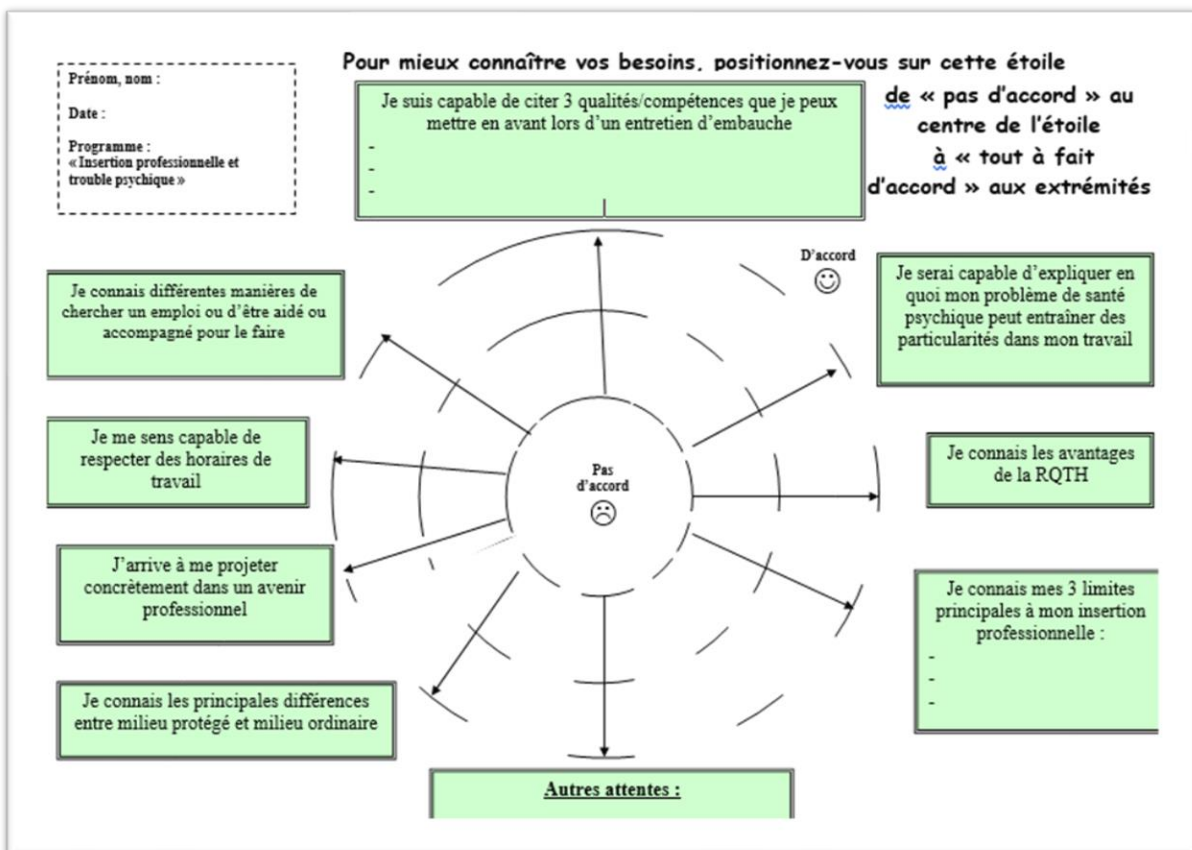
Prénom, nom :

Date :

Programme :
« Insertion professionnelle et trouble psychique »

Pour mieux connaître vos besoins, positionnez-vous sur cette étoile de « pas d'accord » au centre de l'étoile à « tout à fait d'accord » aux extrémités

Je suis capable de citer 3 qualités/compétences que je peux mettre en avant lors d'un entretien d'embauche
-
-
-

D'accord
☺

Je serai capable d'expliquer en quoi mon problème de santé psychique peut entraîner des particularités dans mon travail

Je connais différentes manières de chercher un emploi ou d'être aidé ou accompagné pour le faire

Je me sens capable de respecter des horaires de travail

Pas d'accord
☹

Je connais les avantages de la RQTH

J'arrive à me projeter concrètement dans un avenir professionnel

Je connais mes 3 limites principales à mon insertion professionnelle :
-
-
-

Je connais les principales différences entre milieu protégé et milieu ordinaire

Autres attentes :